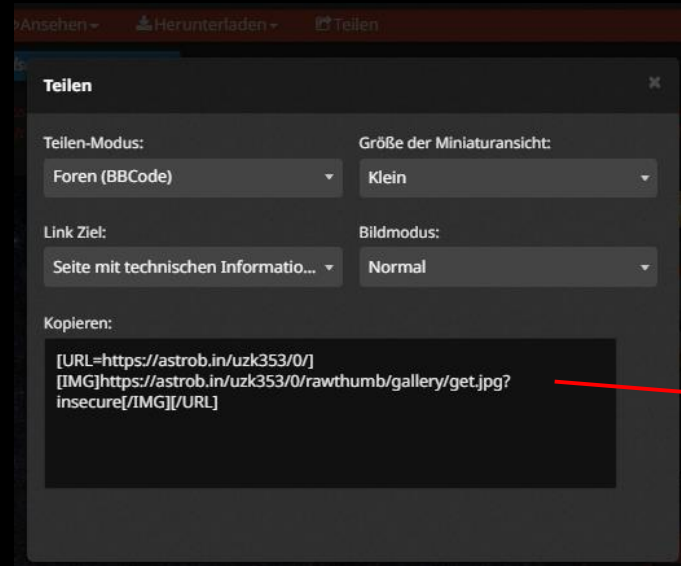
Ansehen Herunterladen Teilen

Teilen ×

Teilen-Modus:
Foren (BBCode)

Größe der Miniaturansicht:
Klein

Link Ziel:
Seite mit technischen Informatio...

Bildmodus:
Normal

Kopieren:
[URL=https://astrob.in/uzk353/0/][IMG]https://astrob.in/uzk353/0/rawthumb/gallery/get.jpg?insecure[/IMG][/URL]